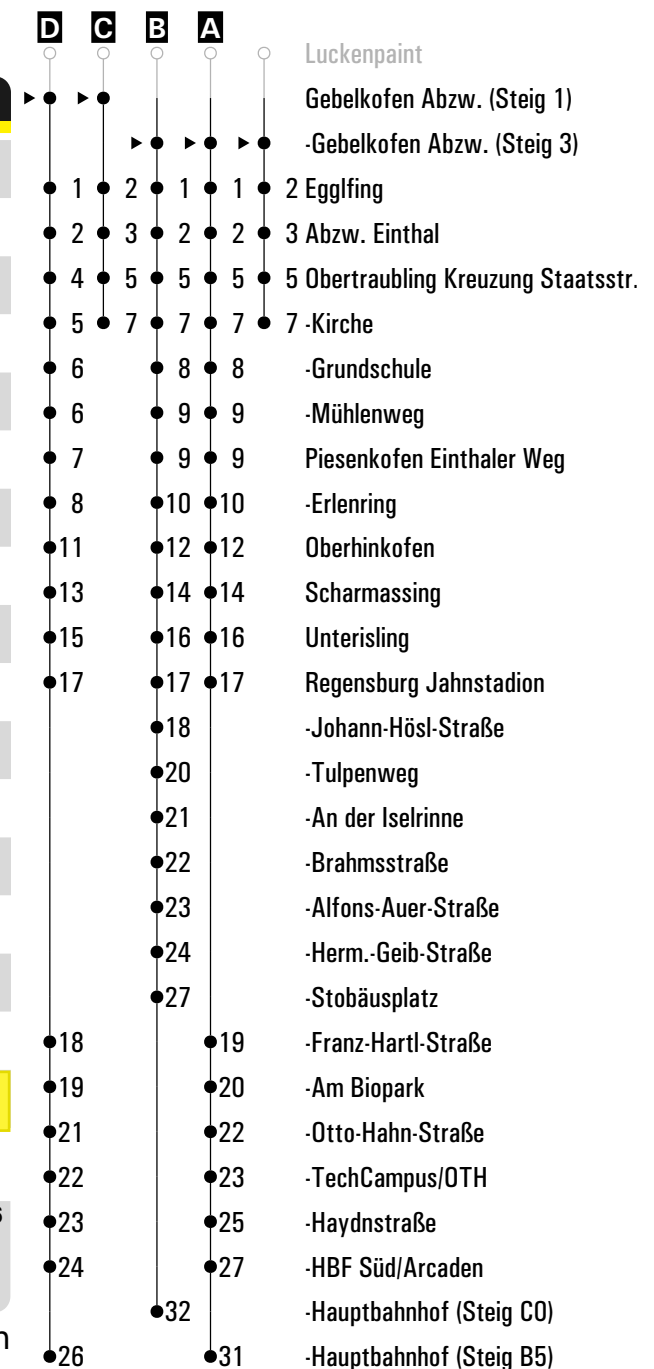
| D | C | B | A | | |
|---|---|---|---|---|---|
| | | | | | Luckenpaint |
| | | | | | Gebelkofen Abzw. (Steig 1) |
| | | | | | -Gebelkofen Abzw. (Steig 3) |
| 1 | 2 | 1 | 1 | 2 | Egglfing |
| 2 | 3 | 2 | 2 | 3 | Abzw. Einthal |
| 4 | 5 | 5 | 5 | 5 | Obertraubling Kreuzung Staatsstr. |
| 5 | 7 | 7 | 7 | 7 | -Kirche |
| 6 | | 8 | 8 | | -Grundschule |
| 6 | | 9 | 9 | | -Mühlenweg |
| 7 | | 9 | 9 | | Piesenkofen Einthaler Weg |
| 8 | | 10 | 10 | | -Erlenring |
| 11 | | 12 | 12 | | Oberhinkofen |
| 13 | | 14 | 14 | | Scharmassing |
| 15 | | 16 | 16 | | Unterisling |
| 17 | | 17 | 17 | | Regensburg Jahnstadion |
| | | 18 | | | -Johann-Hösl-Straße |
| | | 20 | | | -Tulpenweg |
| | | 21 | | | -An der Iselrinne |
| | | 22 | | | -Brahmsstraße |
| | | 23 | | | -Alfons-Auer-Straße |
| | | 24 | | | -Herm.-Geib-Straße |
| | | 27 | | | -Stobäusplatz |
| 18 | | | 19 | | -Franz-Hartl-Straße |
| 19 | | | 20 | | -Am Biopark |
| 21 | | | 22 | | -Otto-Hahn-Straße |
| 22 | | | 23 | | -TechCampus/OTH |
| 23 | | | 25 | | -Haydnstraße |
| 24 | | | 27 | | -HBF Süd/Arcaden |
| | | 32 | | | -Hauptbahnhof (Steig C0) |
| 26 | | | 31 | | -Hauptbahnhof (Steig B5) |